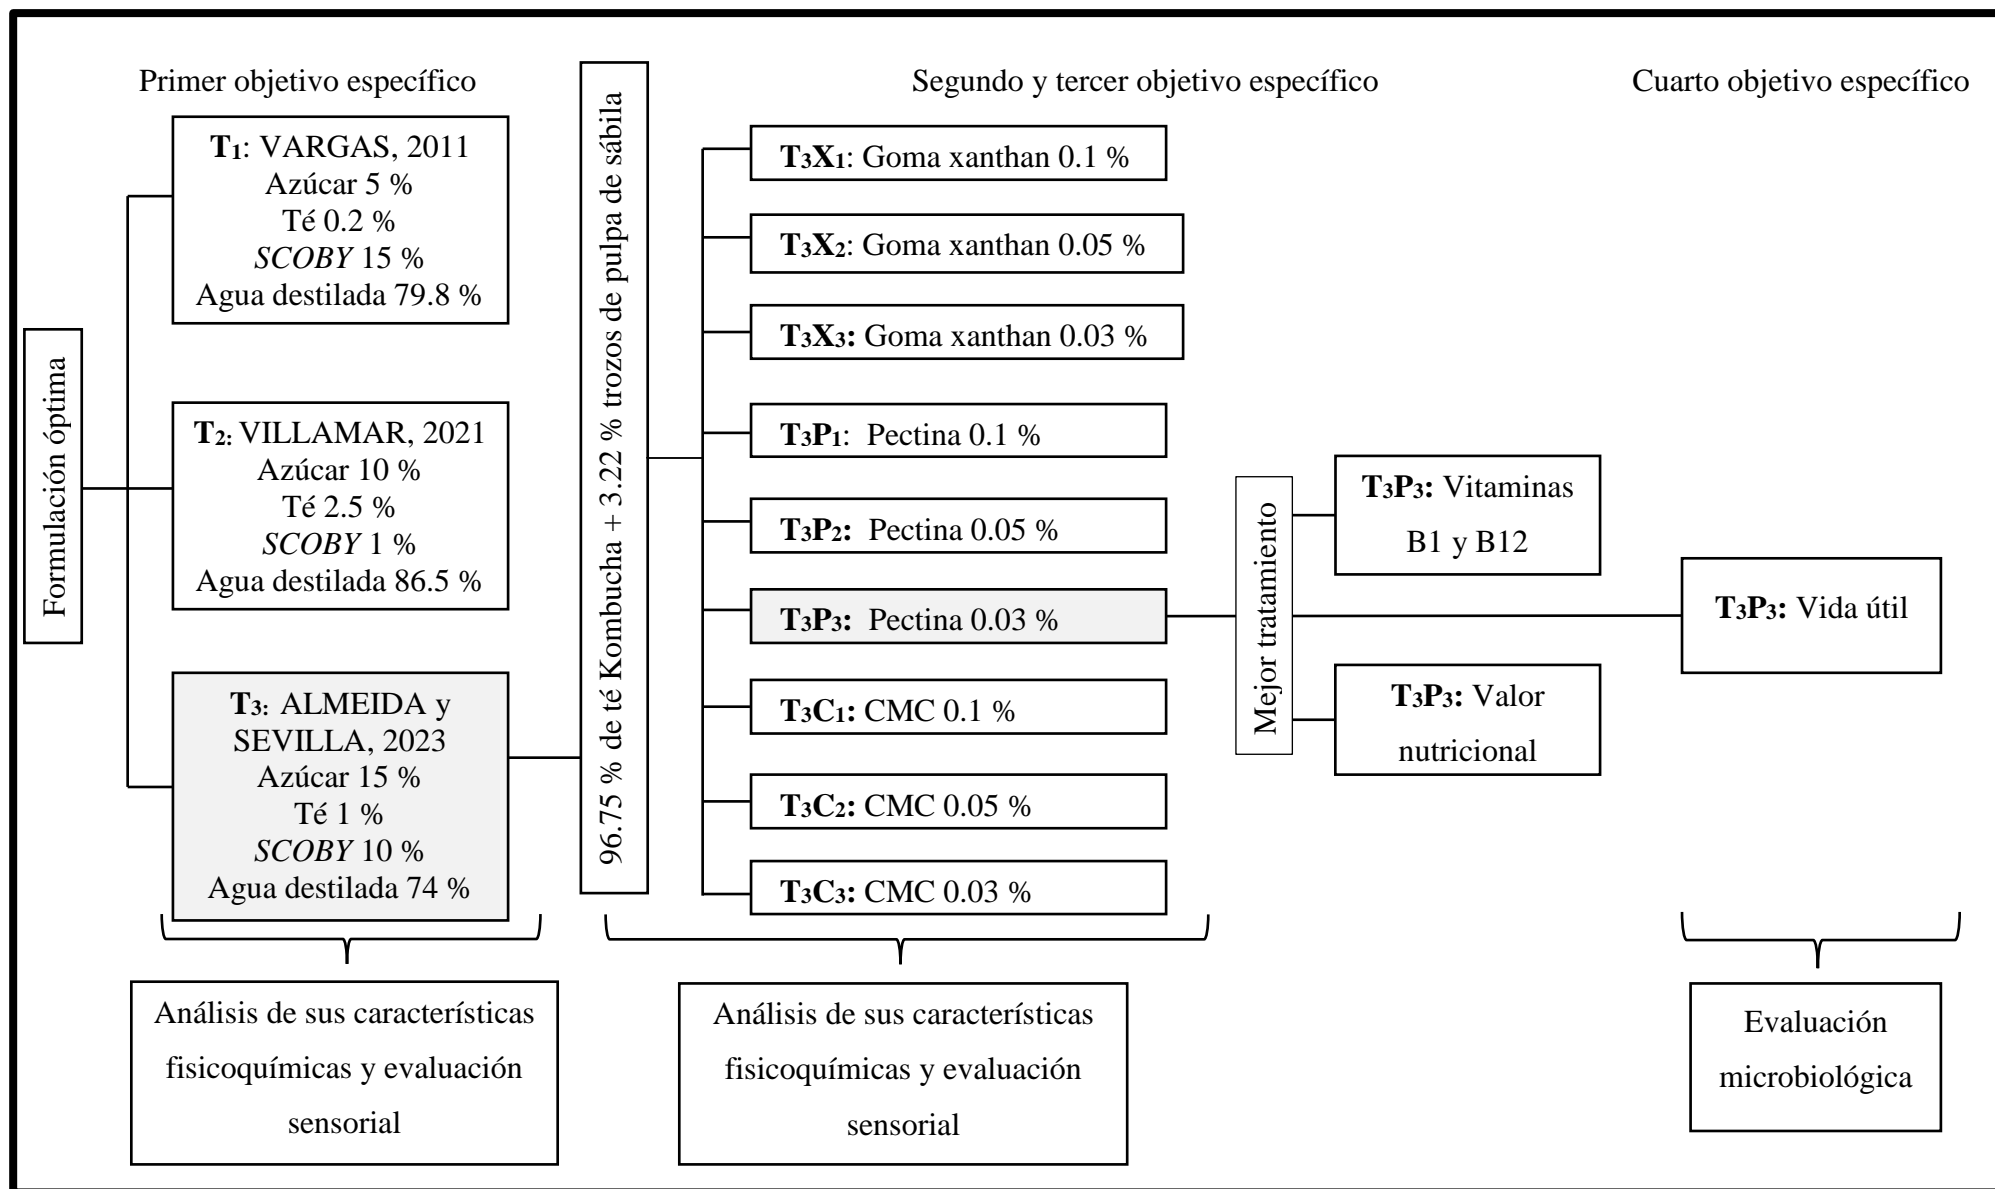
Primer objetivo específico

Segundo y tercer objetivo específico

Cuarto objetivo específico

Formulación óptima

$T_1$: VARGAS, 2011
Azúcar 5 %
Té 0.2 %
*SCOBY* 15 %
Agua destilada 79.8 %

$T_2$: VILLAMAR, 2021
Azúcar 10 %
Té 2.5 %
*SCOBY* 1 %
Agua destilada 86.5 %

$T_3$: ALMEIDA y SEVILLA, 2023
Azúcar 15 %
Té 1 %
*SCOBY* 10 %
Agua destilada 74 %

96.75 % de té Kombucha + 3.22 % trozos de pulpa de sábila

$T_3X_1$: Goma xanthan 0.1 %

$T_3X_2$: Goma xanthan 0.05 %

$T_3X_3$: Goma xanthan 0.03 %

$T_3P_1$: Pectina 0.1 %

$T_3P_2$: Pectina 0.05 %

$T_3P_3$: Pectina 0.03 %

$T_3C_1$: CMC 0.1 %

$T_3C_2$: CMC 0.05 %

$T_3C_3$: CMC 0.03 %

Mejor tratamiento

$T_3P_3$: Vitaminas B1 y B12

$T_3P_3$: Valor nutricional

$T_3P_3$: Vida útil

Análisis de sus características fisicoquímicas y evaluación sensorial

Análisis de sus características fisicoquímicas y evaluación sensorial

Evaluación microbiológica